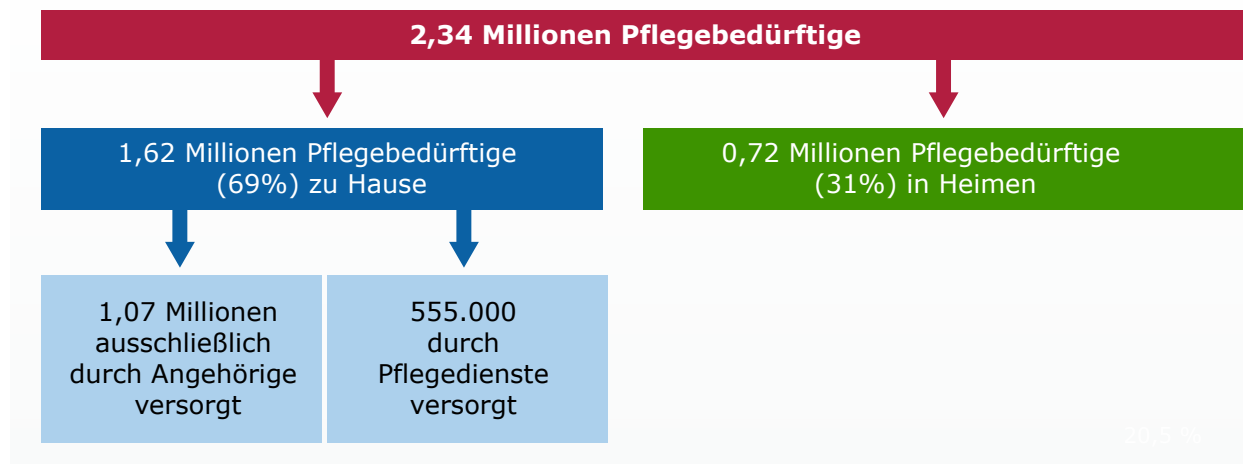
2,34 Millionen Pflegebedürftige

1,62 Millionen Pflegebedürftige (69%) zu Hause

0,72 Millionen Pflegebedürftige (31%) in Heimen

1,07 Millionen ausschließlich durch Angehörige versorgt

555.000 durch Pflegedienste versorgt

20,5 %